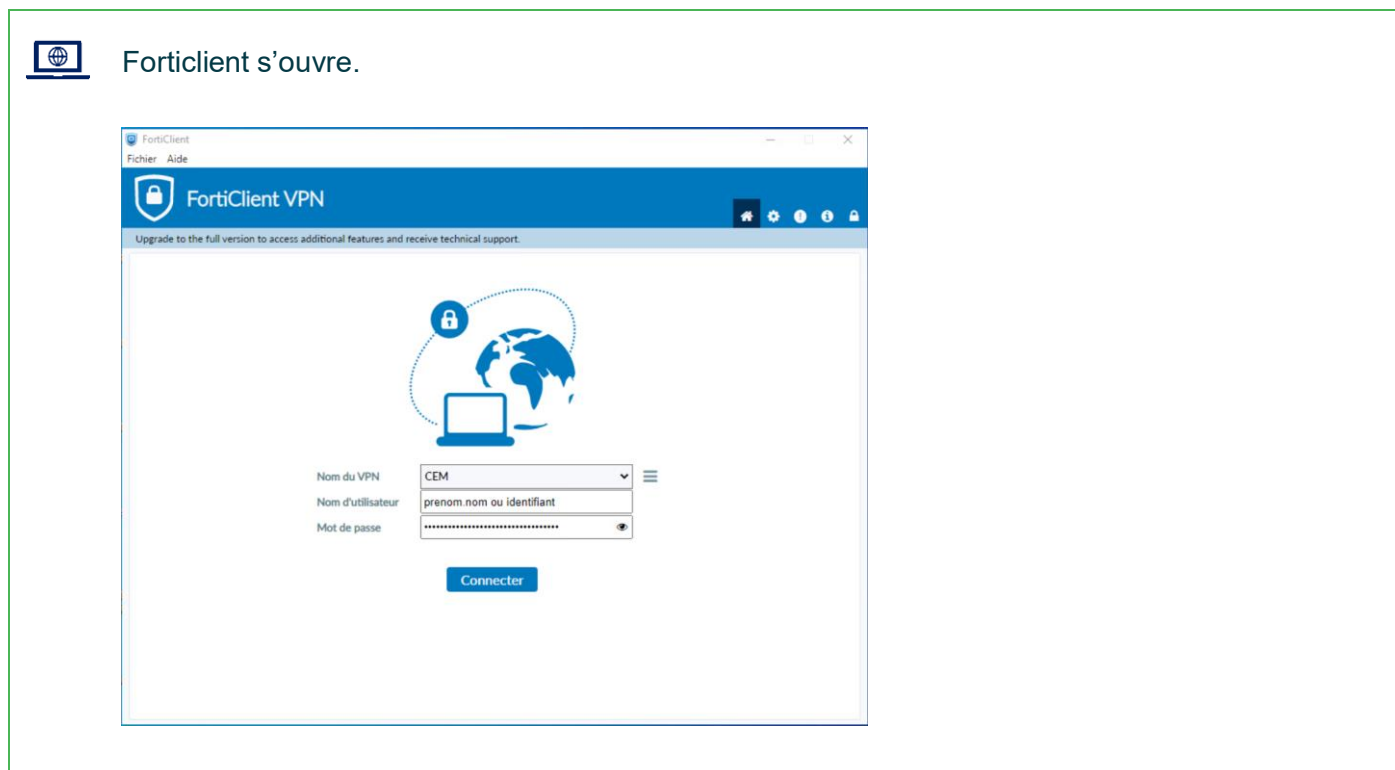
Forticlient s’ouvre.

FortiClient

Fichier Aide

FortiClient VPN

Upgrade to the full version to access additional features and receive technical support.

Nom du VPN CEM

Nom d'utilisateur prenom.nom ou identifiant

Mot de passe ••••••••••••••••••••••••••••••••••

Connecter